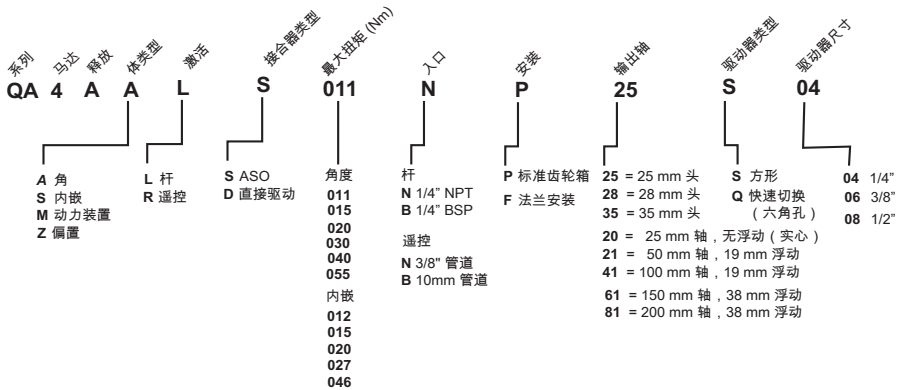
系列 马达 释放 体类型 激活 接合器类型 最大扭矩 (Nm) 入口 安装 输出轴 驱动器类型 驱动器尺寸

QA 4 A A L S 011 N P 25 S 04

*A* 角
**S** 内嵌
**M** 动力装置
**Z** 偏置

**L** 杆
**R** 遥控

**S** ASO
**D** 直接驱动

角度
011
015
020
030
040
055
内嵌
012
015
020
027
046

杆
**N** 1/4" NPT
**B** 1/4" BSP

遥控
**N** 3/8" 管道
**B** 10mm 管道

**P** 标准齿轮箱
**F** 法兰安装

**25** = 25 mm 头
**28** = 28 mm 头
**35** = 35 mm 头
**20** = 25 mm 轴，无浮动（实心）
**21** = 50 mm 轴，19 mm 浮动
**41** = 100 mm 轴，19 mm 浮动
**61** = 150 mm 轴，38 mm 浮动
**81** = 200 mm 轴，38 mm 浮动

**S** 方形
**Q** 快速切换（六角孔）

**04** 1/4"
**06** 3/8"
**08** 1/2"